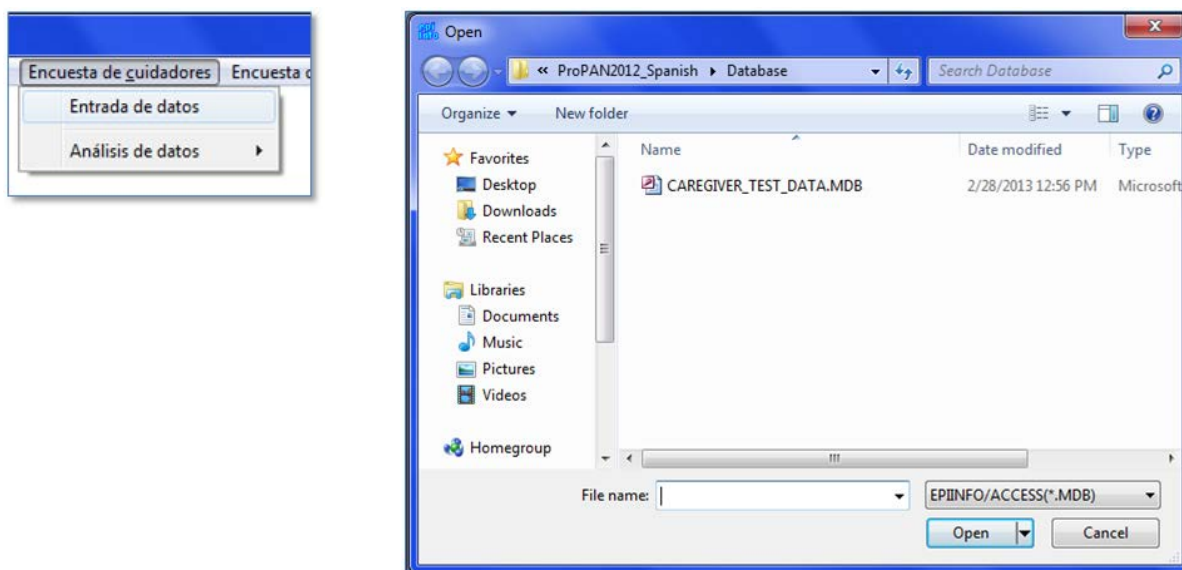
Encuesta de cuidadores Encuesta d
Entrada de datos
Análisis de datos

Open
« ProPAN2012_Spanish ▸ Database
Search Database
Organize ▾ New folder
Favorites
Desktop
Downloads
Recent Places
Libraries
Documents
Music
Pictures
Videos
Homegroup
Name
Date modified
Type
CAREGIVER_TEST_DATA.MDB
2/28/2013 12:56 PM
Microsoft
File name:
EPIINFO/ACCESS(*.MDB)
Open
Cancel